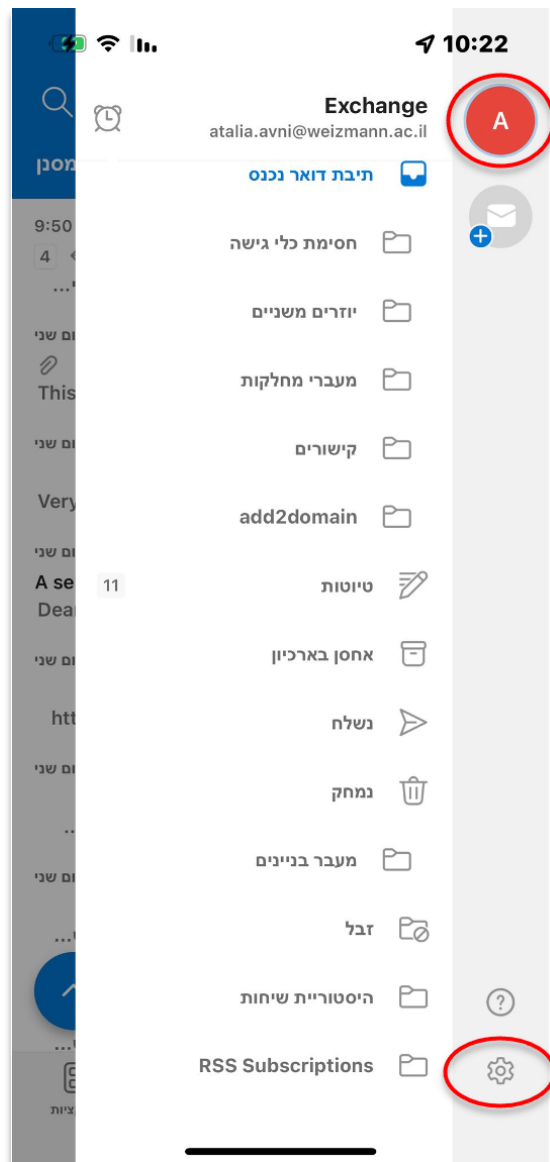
10:22

Exchange
atalia.avni@weizmann.ac.il

A

תיבת דואר נכנס

חסימת כלי גישה

יוזרים משניים

מעברי מחלקות

קישורים

add2domain

טיוטות 11

אחסן בארכיון

נשלח

נמחק

מעבר בניינים

זבל

היסטוריית שיחות

RSS Subscriptions

מסנן
9:50
4
...
ום שני
This
ום שני
Very
ום שני
A se
Dear
ום שני
htt
ום שני
...
ום שני
...
...
ציות